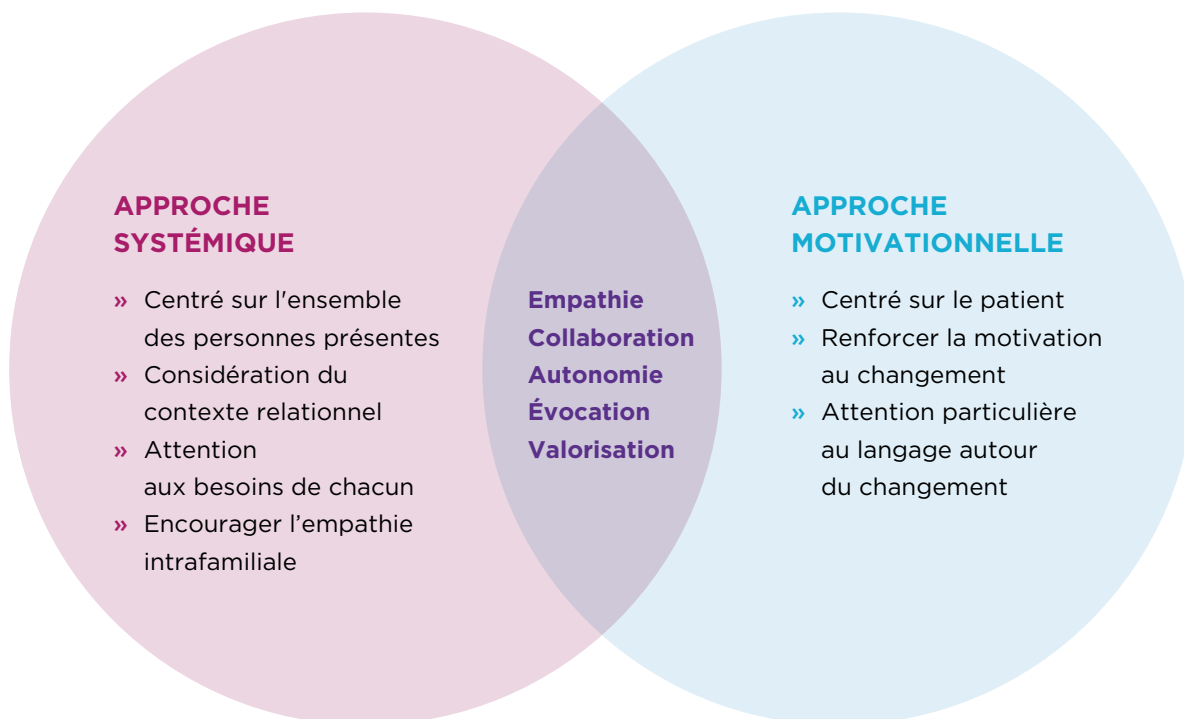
APPROCHE SYSTÉMIQUE

» Centré sur l'ensemble des personnes présentes
» Considération du contexte relationnel
» Attention aux besoins de chacun
» Encourager l'empathie intrafamiliale

Empathie
Collaboration
Autonomie
Évocation
Valorisation

APPROCHE MOTIVATIONNELLE

» Centré sur le patient
» Renforcer la motivation au changement
» Attention particulière au langage autour du changement